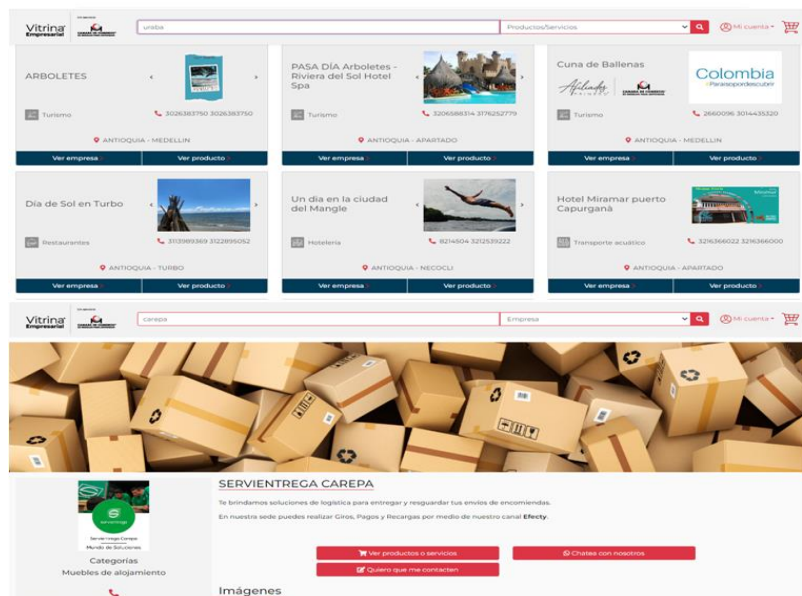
Vitrina Empresarial

uraba

Productos/Servicios

Mi cuenta

ARBOLETES

Turismo

3026383750 3026383750

ANTIOQUIA - MEDELLIN

Ver empresa

Ver producto

PASA DÍA Arboletes - Riviera del Sol Hotel Spa

Turismo

3206588314 3176252779

ANTIOQUIA - APARTADO

Ver empresa

Ver producto

Cuna de Ballenas

Colombia

Turismo

2660096 3014435320

ANTIOQUIA - MEDELLIN

Ver empresa

Ver producto

Dia de Sol en Turbo

Restaurantes

3113989369 3122895052

ANTIOQUIA - TURBO

Ver empresa

Ver producto

Un dia en la ciudad del Mangle

Hoteleria

8214504 3212539222

ANTIOQUIA - NECOCLI

Ver empresa

Ver producto

Hotel Miramar puerto Capurganá

Transporte acuático

3216366022 3216366000

ANTIOQUIA - APARTADO

Ver empresa

Ver producto

Vitrina Empresarial

carepa

Empresa

Mi cuenta

SERVIENTREGA CAREPA

Te brindamos soluciones de logistica para entregar y resguardar tus envios de encomiendas.

En nuestra sede puedes realizar Giros, Pagos y Recargas por medio de nuestro canal Efecty.

Servientrega Carepa
Mundo de Soluciones

Categorias
Muebles de alojamiento

Ver productos o servicios

Chatea con nosotros

Quiero que me contacten

Imágenes